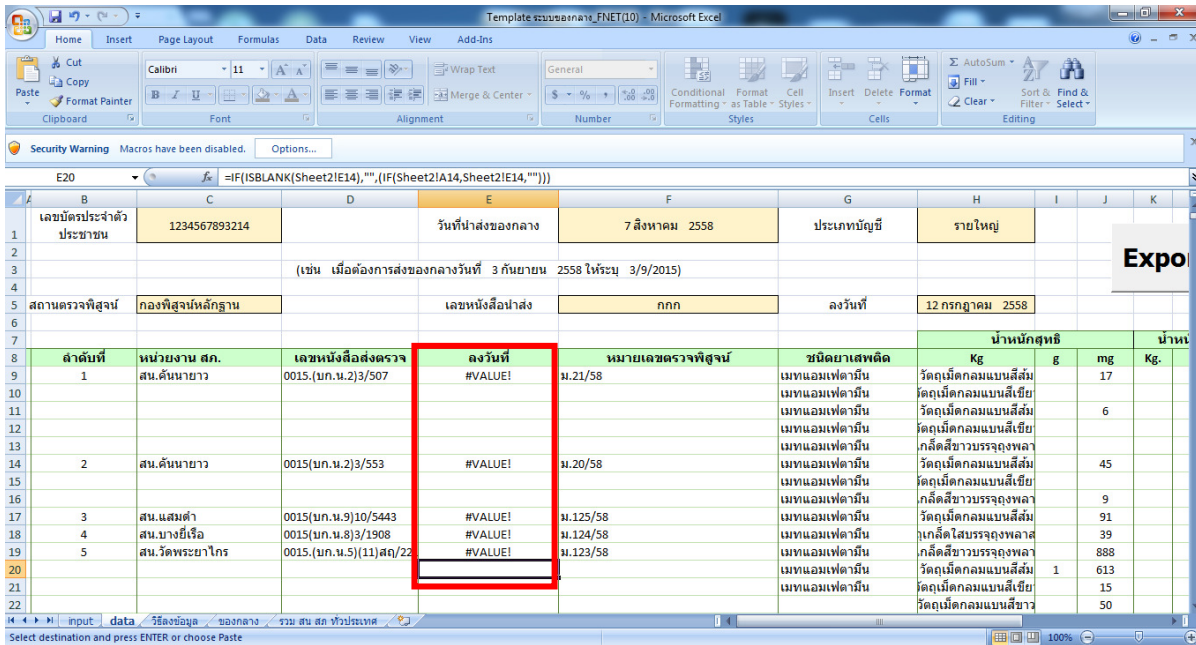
Template ระบบของกลาง_FNET(10) - Microsoft Excel

Home Insert Page Layout Formulas Data Review View Add-Ins

Paste
Cut
Copy
Format Painter
Clipboard

Calibri 11
Font

Wrap Text
Merge & Center
Alignment

General
Number

Conditional Formatting
Format as Table
Cell Styles
Styles

Insert Delete Format
Cells

AutoSum
Fill
Clear
Sort & Filter
Find & Select
Editing

Security Warning Macros have been disabled. Options...

E20 $f_x$ =IF(ISBLANK(Sheet2!E14),"",(IF(Sheet2!A14,Sheet2!E14,"")))

| | B | C | D | E | F | G | H | I | J | K |
|---|---|---|---|---|---|---|---|---|---|---|
| 1 | เลขบัตรประจำตัวประชาชน | 1234567893214 | | วันที่นำส่งของกลาง | 7 สิงหาคม 2558 | ประเภทบัญชี | รายใหญ่ | | | |
| 2 | | | | | | | | | | |
| 3 | | | (เช่น เมื่อต้องการส่งของกลางวันที่ 3 กันยายน 2558 ให้ระบุ 3/9/2015) | | | | | | | |
| 4 | | | | | | | | | | |
| 5 | สถานตรวจพิสูจน์ | กองพิสูจน์หลักฐาน | | เลขหนังสือนำส่ง | กกก | ลงวันที่ | 12 กรกฎาคม 2558 | | | |
| 6 | | | | | | | | | | |
| 7 | | | | | | | น้ำหนักสุทธิ | | | น้ำหน |
| 8 | ลำดับที่ | หน่วยงาน สภ. | เลขหนังสือส่งตรวจ | ลงวันที่ | หมายเลขตรวจพิสูจน์ | ชนิดยาเสพติด | Kg | g | mg | Kg. |
| 9 | 1 | สน.คันนายาว | 0015.(บก.น.2)3/507 | #VALUE! | ม.21/58 | เมทแอมเฟตามีน | วัตถุเม็ดกลมแบนสีส้ม | | 17 | |
| 10 | | | | | | เมทแอมเฟตามีน | วัตถุเม็ดกลมแบนสีเขียว | | | |
| 11 | | | | | | เมทแอมเฟตามีน | วัตถุเม็ดกลมแบนสีส้ม | | 6 | |
| 12 | | | | | | เมทแอมเฟตามีน | วัตถุเม็ดกลมแบนสีเขียว | | | |
| 13 | | | | | | เมทแอมเฟตามีน | เกล็ดสีขาวบรรจุถุงพลา | | | |
| 14 | 2 | สน.คันนายาว | 0015(บก.น.2)3/553 | #VALUE! | ม.20/58 | เมทแอมเฟตามีน | วัตถุเม็ดกลมแบนสีส้ม | | 45 | |
| 15 | | | | | | เมทแอมเฟตามีน | วัตถุเม็ดกลมแบนสีเขียว | | | |
| 16 | | | | | | เมทแอมเฟตามีน | เกล็ดสีขาวบรรจุถุงพลา | | 9 | |
| 17 | 3 | สน.แสมดำ | 0015(บก.น.9)10/5443 | #VALUE! | ม.125/58 | เมทแอมเฟตามีน | วัตถุเม็ดกลมแบนสีส้ม | | 91 | |
| 18 | 4 | สน.บางยี่เรือ | 0015(บก.น.8)3/1908 | #VALUE! | ม.124/58 | เมทแอมเฟตามีน | ถุงเกล็ดใสบรรจุถุงพลาส | | 39 | |
| 19 | 5 | สน.วัดพระยาไกร | 0015.(บก.น.5)(11)สฎ/22 | #VALUE! | ม.123/58 | เมทแอมเฟตามีน | เกล็ดสีขาวบรรจุถุงพลา | | 888 | |
| 20 | | | | | | เมทแอมเฟตามีน | วัตถุเม็ดกลมแบนสีส้ม | 1 | 613 | |
| 21 | | | | | | เมทแอมเฟตามีน | วัตถุเม็ดกลมแบนสีเขียว | | 15 | |
| 22 | | | | | | | วัตถุเม็ดกลมแบนสีขาว | | 50 | |

Expor

input data วิธีลงข้อมูล ของกลาง รวม สน สภ ทั่วประเทศ

Select destination and press ENTER or choose Paste
100%